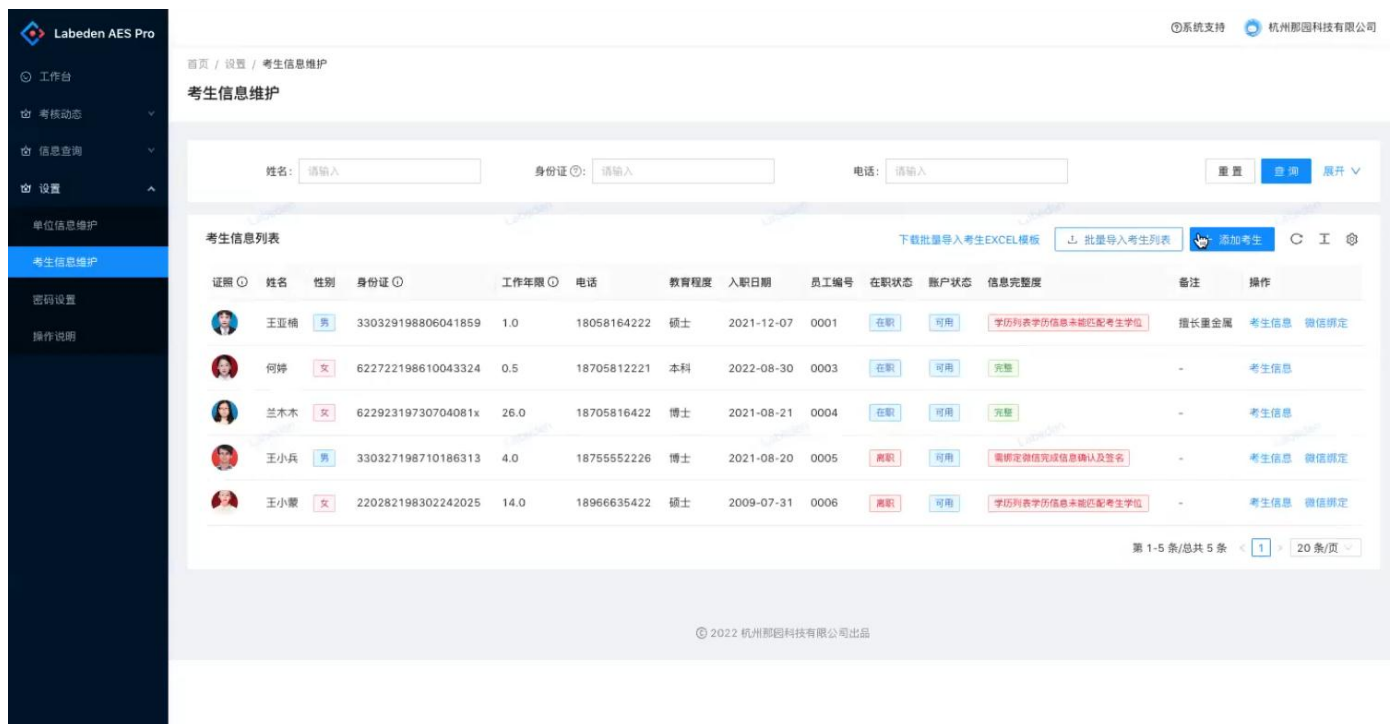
Labeden AES Pro

工作台
考核动态
信息查询
设置
单位信息维护
考生信息维护
密码设置
操作说明

⑦系统支持 杭州那园科技有限公司

首页 / 设置 / 考生信息维护
考生信息维护

姓名: 请输入
身份证 ⑦: 请输入
电话: 请输入
重置 查询 展开

考生信息列表
下载批量导入考生EXCEL模板
批量导入考生列表
添加考生

| 证照 | 姓名 | 性别 | 身份证 | 工作年限 | 电话 | 教育程度 | 入职日期 | 员工编号 | 在职状态 | 账户状态 | 信息完整度 | 备注 | 操作 |
|---|---|---|---|---|---|---|---|---|---|---|---|---|---|
| | 王亚楠 | 男 | 330329198806041859 | 1.0 | 18058164222 | 硕士 | 2021-12-07 | 0001 | 在职 | 可用 | 学历列表学历信息未能匹配考生学位 | 擅长重金属 | 考生信息 微信绑定 |
| | 何婷 | 女 | 622722198610043324 | 0.5 | 18705812221 | 本科 | 2022-08-30 | 0003 | 在职 | 可用 | 完整 | - | 考生信息 |
| | 兰木木 | 女 | 62292319730704081x | 26.0 | 18705816422 | 博士 | 2021-08-21 | 0004 | 在职 | 可用 | 完整 | - | 考生信息 |
| | 王小兵 | 男 | 330327198710186313 | 4.0 | 18755552226 | 博士 | 2021-08-20 | 0005 | 离职 | 可用 | 需绑定微信完成信息确认及签名 | - | 考生信息 微信绑定 |
| | 王小蒙 | 女 | 220282198302242025 | 14.0 | 18966635422 | 硕士 | 2009-07-31 | 0006 | 离职 | 可用 | 学历列表学历信息未能匹配考生学位 | - | 考生信息 微信绑定 |

第 1-5 条/总共 5 条 < 1 > 20 条/页

© 2022 杭州那园科技有限公司出品